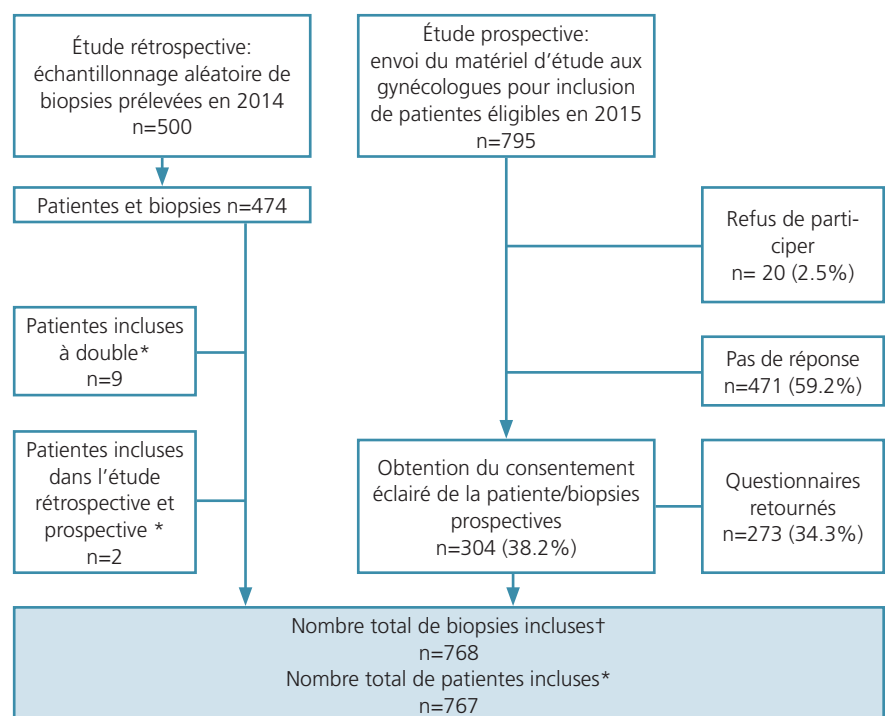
Étude rétrospective: échantillonnage aléatoire de biopsies prélevées en 2014 n=500

Étude prospective: envoi du matériel d'étude aux gynécologues pour inclusion de patientes éligibles en 2015 n=795

Patientes et biopsies n=474

Refus de participer n= 20 (2.5%)

Patientes incluses à double* n=9

Pas de réponse n=471 (59.2%)

Patientes incluses dans l'étude rétrospective et prospective * n=2

Obtention du consentement éclairé de la patiente/biopsies prospectives n=304 (38.2%)

Questionnaires retournés n=273 (34.3%)

Nombre total de biopsies incluses† n=768 Nombre total de patientes incluses* n=767